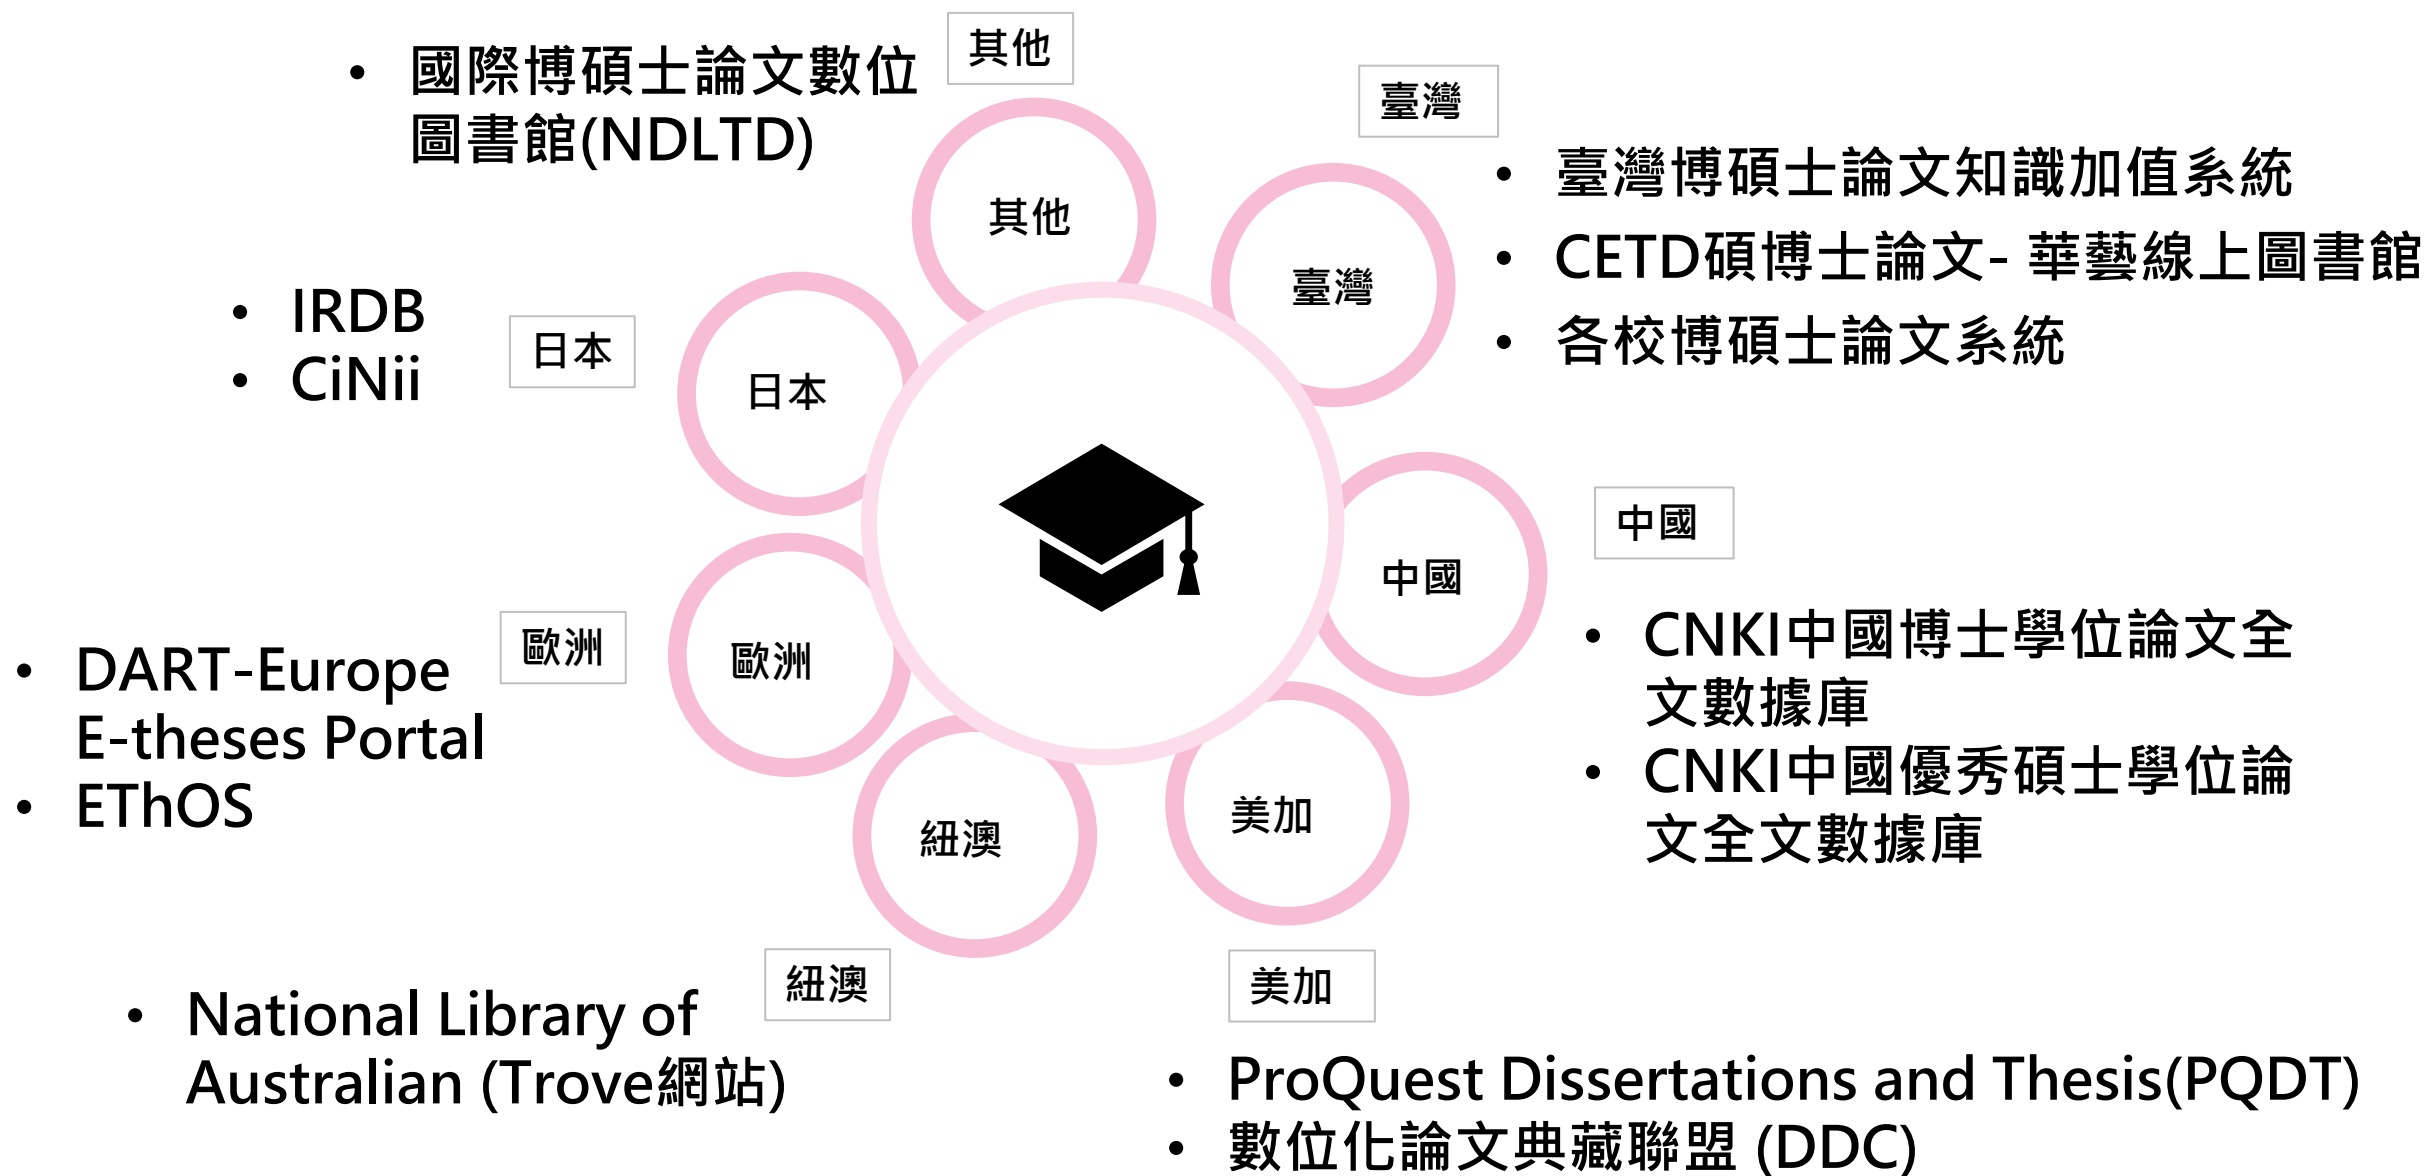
其他

• 國際博碩士論文數位圖書館(NDLTD)

臺灣

• 臺灣博碩士論文知識加值系統
• CETD碩博士論文- 華藝線上圖書館
• 各校博碩士論文系統

日本

• IRDB
• CiNii

其他

臺灣

日本

中國

歐洲

紐澳

美加

中國

• CNKI中國博士學位論文全文數據庫
• CNKI中國優秀碩士學位論文全文數據庫

歐洲

• DART-Europe E-theses Portal
• EThOS

紐澳

• National Library of Australian (Trove網站)

美加

• ProQuest Dissertations and Thesis(PQDT)
• 數位化論文典藏聯盟 (DDC)